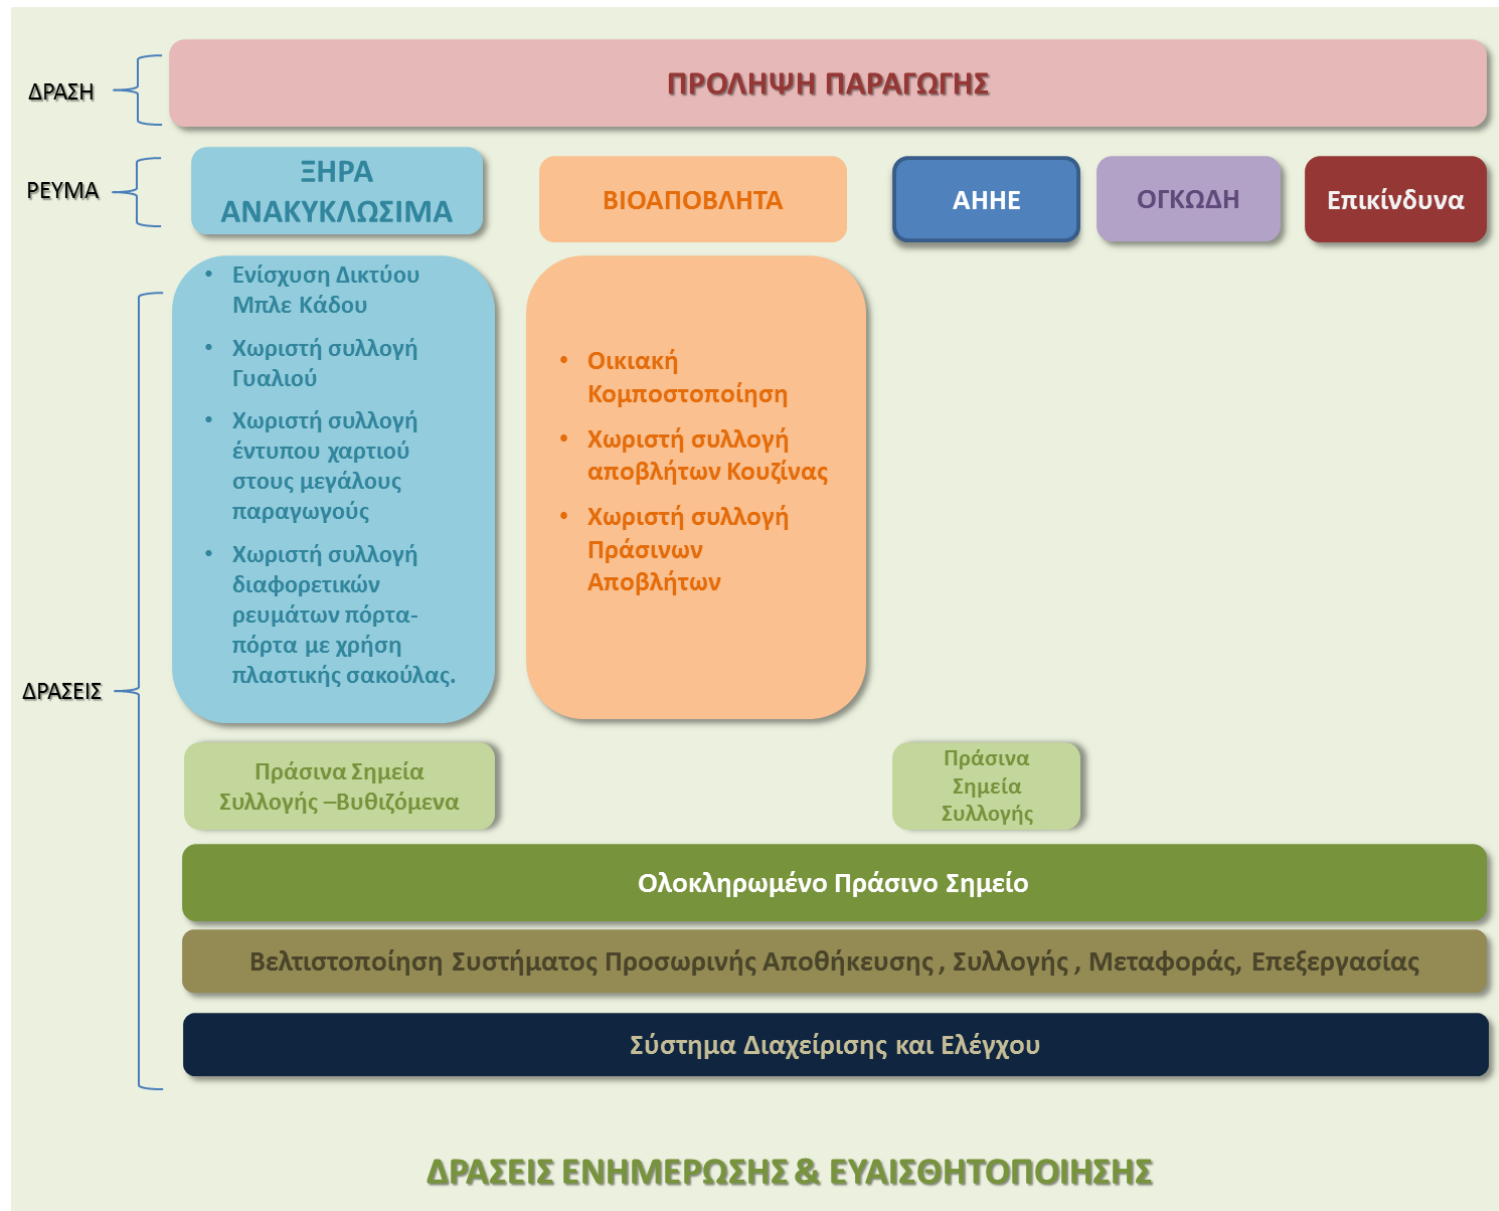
ΔΡΑΣΗ

ΠΡΟΛΗΨΗ ΠΑΡΑΓΩΓΗΣ

ΡΕΥΜΑ

ΞΗΡΑ ΑΝΑΚΥΚΛΩΣΙΜΑ

ΒΙΟΑΠΟΒΛΗΤΑ

ΑΗΗΕ

ΟΓΚΩΔΗ

Επικίνδυνα

ΔΡΑΣΕΙΣ

• Ενίσχυση Δικτύου Μπλε Κάδου
• Χωριστή συλλογή Γυαλιού
• Χωριστή συλλογή έντυπου χαρτιού στους μεγάλους παραγωγούς
• Χωριστή συλλογή διαφορετικών ρευμάτων πόρτα-πόρτα με χρήση πλαστικής σακούλας.

• Οικιακή Κομποστοποίηση
• Χωριστή συλλογή αποβλήτων Κουζίνας
• Χωριστή συλλογή Πράσινων Αποβλήτων

Πράσινα Σημεία Συλλογής –Βυθιζόμενα

Πράσινα Σημεία Συλλογής

Ολοκληρωμένο Πράσινο Σημείο

Βελτιστοποίηση Συστήματος Προσωρινής Αποθήκευσης , Συλλογής , Μεταφοράς, Επεξεργασίας

Σύστημα Διαχείρισης και Ελέγχου

ΔΡΑΣΕΙΣ ΕΝΗΜΕΡΩΣΗΣ & ΕΥΑΙΣΘΗΤΟΠΟΙΗΣΗΣ